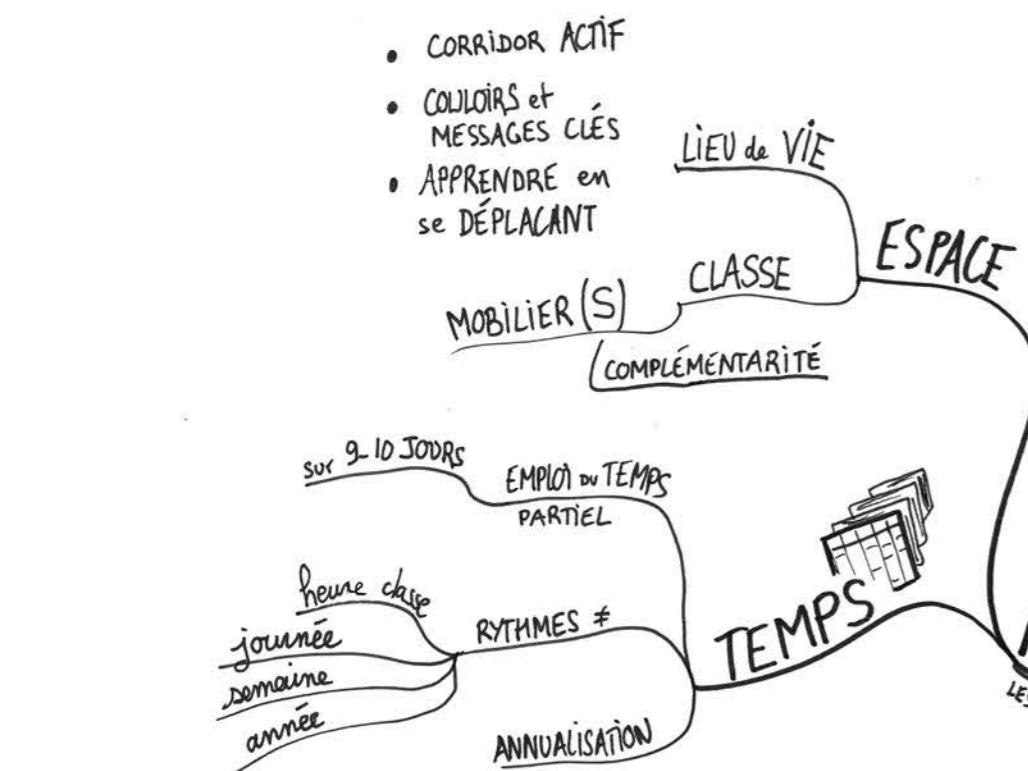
• CORRIDOR ACTIF

• COULOIRS et MESSAGES CLÉS

• APPRENDRE en se DÉPLACANT

LIEU de VIE

ESPACE

CLASSE

MOBILIER (S)

COMPLÉMENTARITÉ

sur 9-10 JOURS

EMPLOI du TEMPS PARTIEL

heure classe

journée

semaine

année

RYTHMES ≠

TEMPS

ANNUALISATION

LE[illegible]